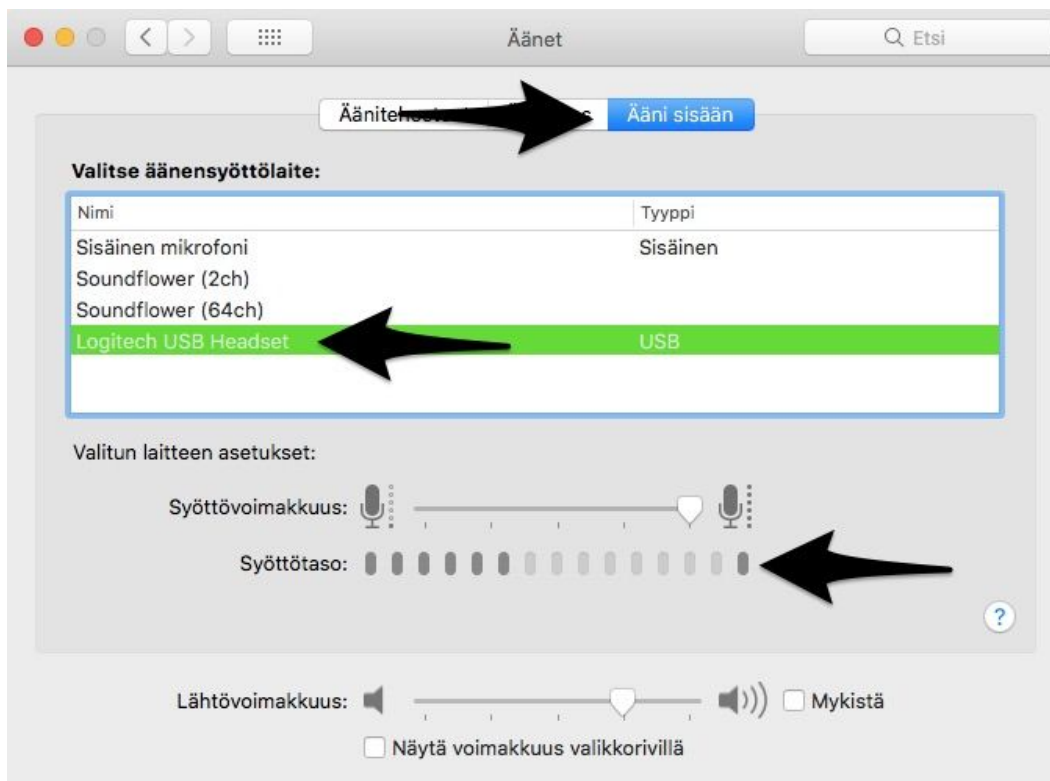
Äänet

Etsi

Äänite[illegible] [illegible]s Ääni sisään

Valitse äänensyöttölaite:

| Nimi | Tyyppi |
|---|---|
| Sisäinen mikrofoni | Sisäinen |
| Soundflower (2ch) | |
| Soundflower (64ch) | |
| Logitech USB Headset | USB |

Valitun laitteen asetukset:

Syöttövoimakkuus:

Syöttötaso:

?

Lähtövoimakkuus:

Mykistä

Näytä voimakkuus valikkorivillä